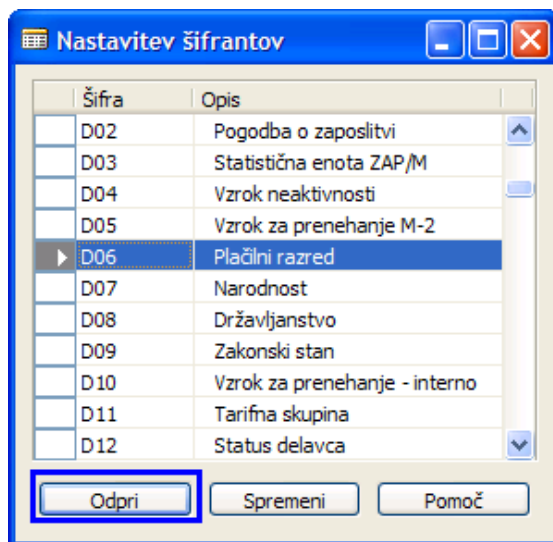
Nastavitev šifrantov

| Šifra | Opis |
|---|---|
| D02 | Pogodba o zaposlitvi |
| D03 | Statistična enota ZAP/M |
| D04 | Vzrok neaktivnosti |
| D05 | Vzrok za prenehanje M-2 |
| D06 | Plačilni razred |
| D07 | Narodnost |
| D08 | Državljanstvo |
| D09 | Zakonski stan |
| D10 | Vzrok za prenehanje - interno |
| D11 | Tarifna skupina |
| D12 | Status delavca |

Odpri Spremeni Pomoč